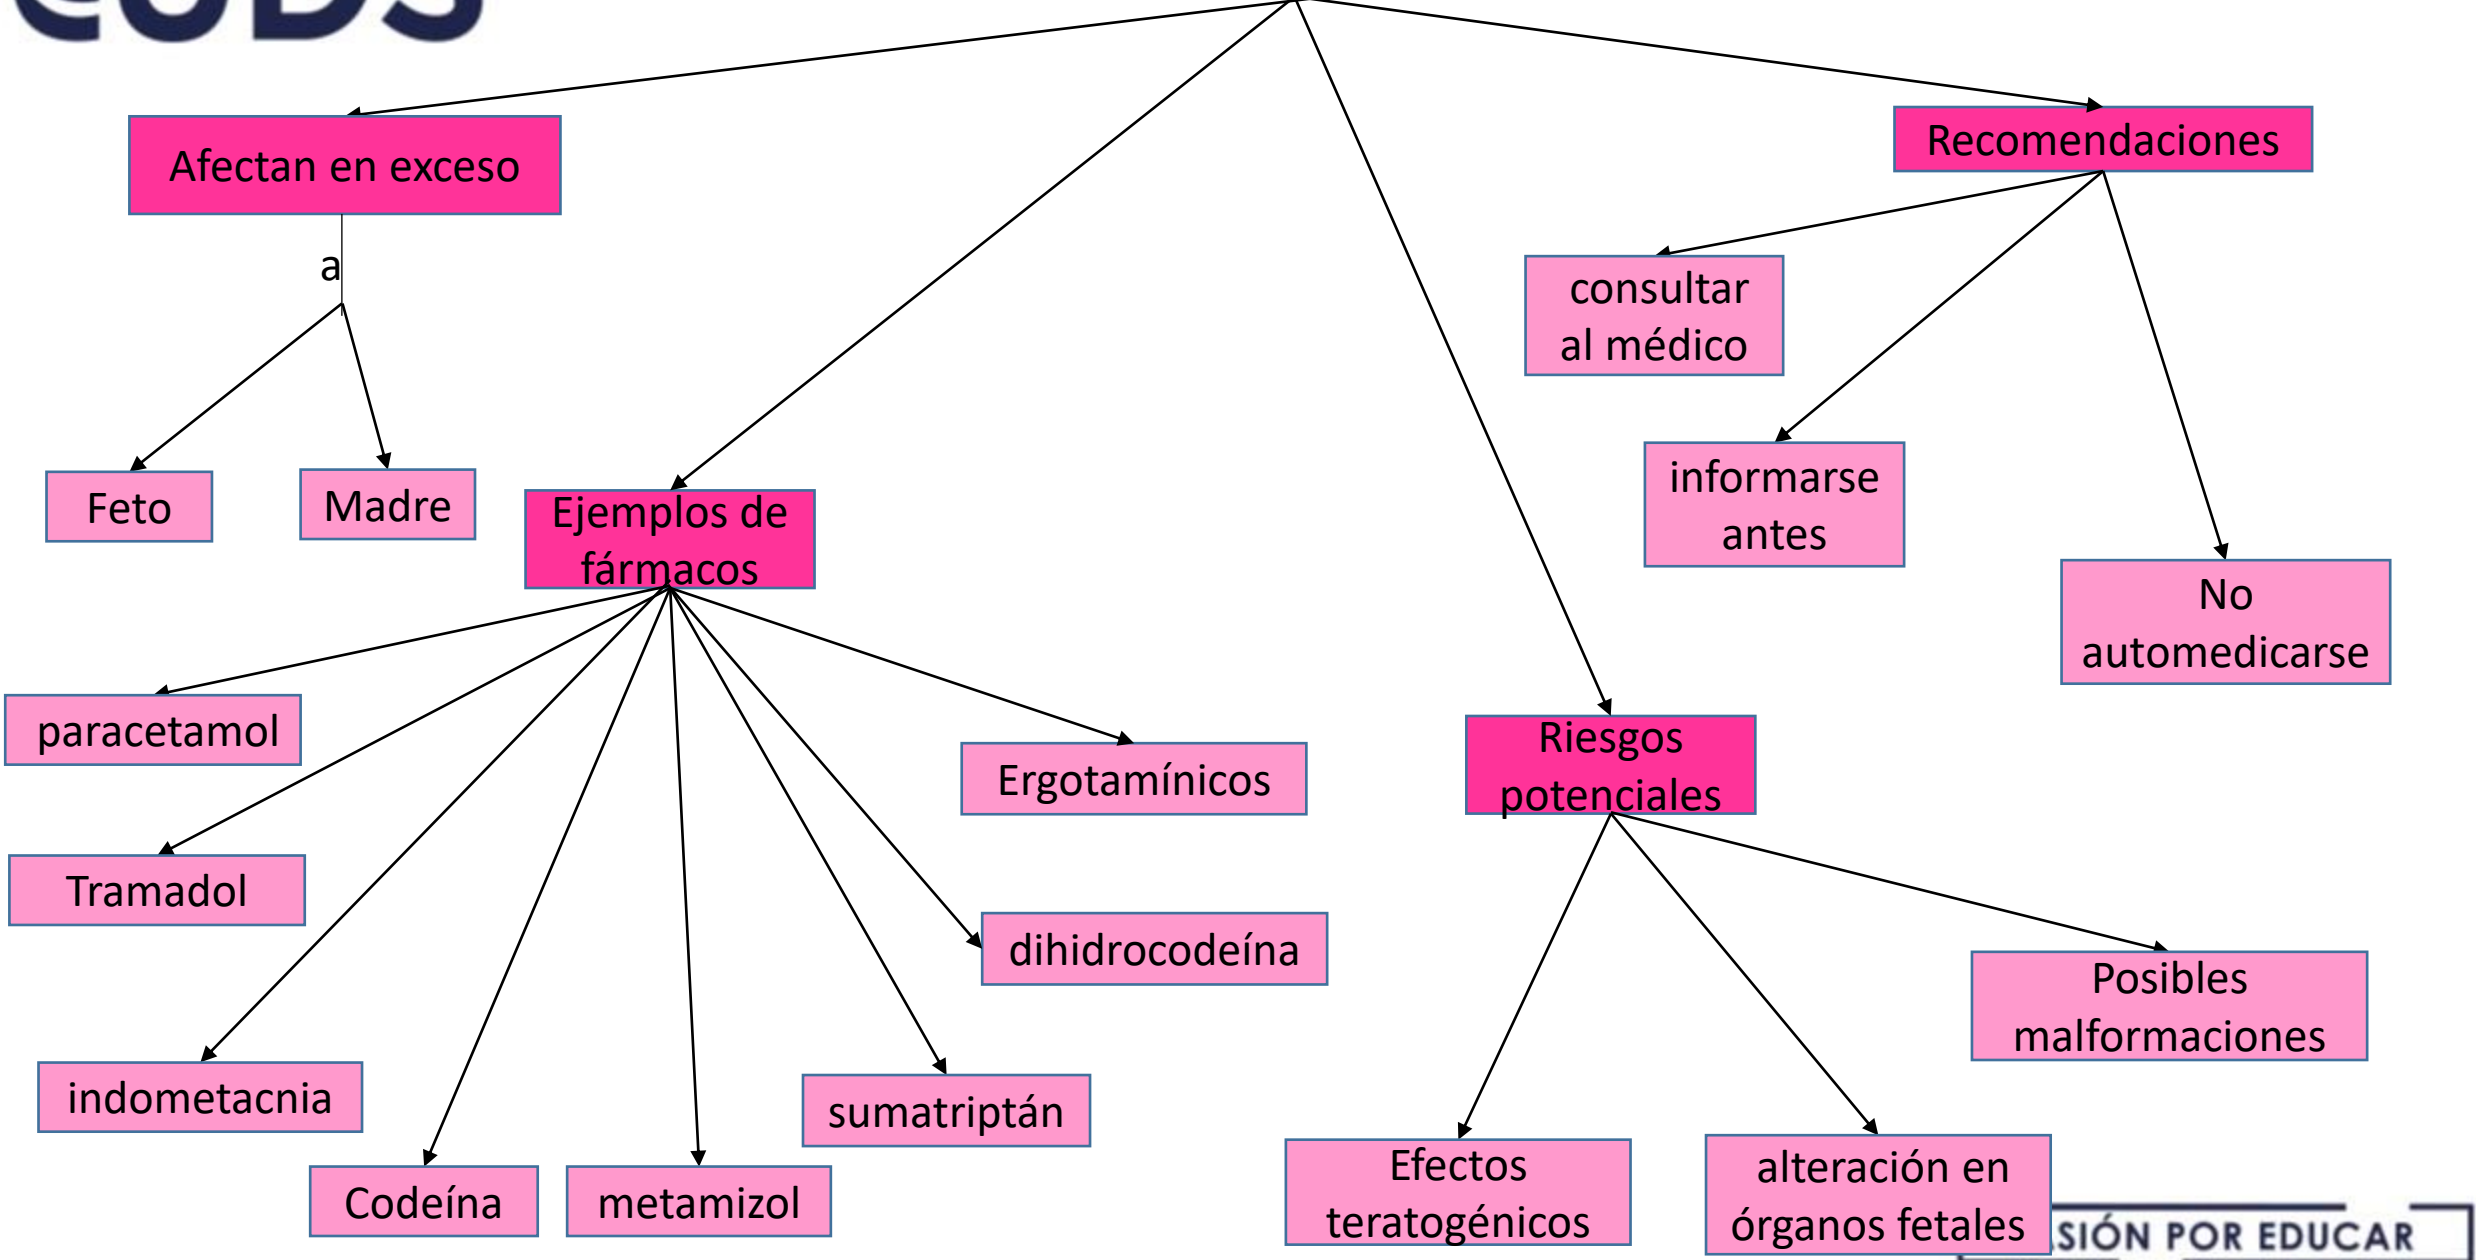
Afectan en exceso

a

Feto

Madre

Ejemplos de fármacos

paracetamol

Tramadol

indometacnia

Codeína

metamizol

sumatriptán

dihidrocodeína

Ergotamínicos

Riesgos potenciales

Efectos teratogénicos

alteración en órganos fetales

Posibles malformaciones

Recomendaciones

consultar al médico

informarse antes

No automedicarse

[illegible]SIÓN POR EDUCAR